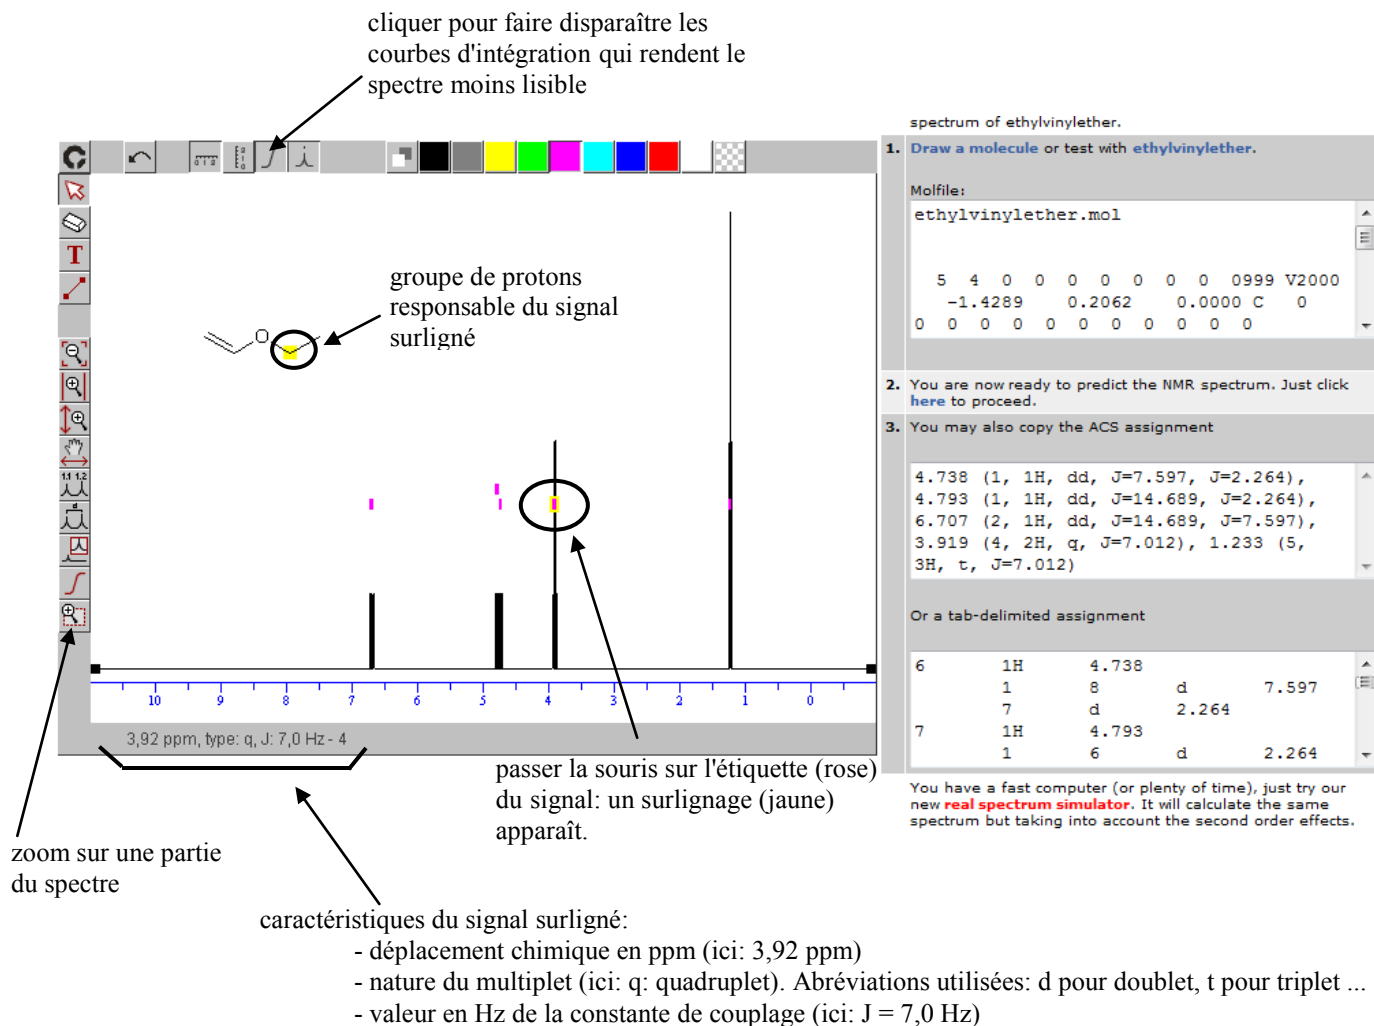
cliquer pour faire disparaître les courbes d'intégration qui rendent le spectre moins lisible

spectrum of ethylvinylether.

1. Draw a molecule or test with ethylvinylether.

Molfile:

ethylvinylether.mol

5 4 0 0 0 0 0 0 0 0999 V2000
-1.4289 0.2062 0.0000 C 0
0 0 0 0 0 0 0 0 0 0 0

2. You are now ready to predict the NMR spectrum. Just click here to proceed.

3. You may also copy the ACS assignment

4.738 (1, 1H, dd, J=7.597, J=2.264),
4.793 (1, 1H, dd, J=14.689, J=2.264),
6.707 (2, 1H, dd, J=14.689, J=7.597),
3.919 (4, 2H, q, J=7.012), 1.233 (5, 3H, t, J=7.012)

Or a tab-delimited assignment

| 6 | 1H | 4.738 | | |
|---|---|---|---|---|
| | 1 | 8 | d | 7.597 |
| | 7 | d | 2.264 | |
| 7 | 1H | 4.793 | | |
| | 1 | 6 | d | 2.264 |

You have a fast computer (or plenty of time), just try our new real spectrum simulator. It will calculate the same spectrum but taking into account the second order effects.

groupe de protons responsable du signal surligné

O

1.1 1.2

10 9 8 7 6 5 4 3 2 1 0

3,92 ppm, type: q, J: 7,0 Hz - 4

passer la souris sur l'étiquette (rose) du signal: un surlignage (jaune) apparaît.

zoom sur une partie du spectre

caractéristiques du signal surligné:
- déplacement chimique en ppm (ici: 3,92 ppm)
- nature du multiplet (ici: q: quadruplet). Abréviations utilisées: d pour doublet, t pour triplet ...
- valeur en Hz de la constante de couplage (ici: J = 7,0 Hz)